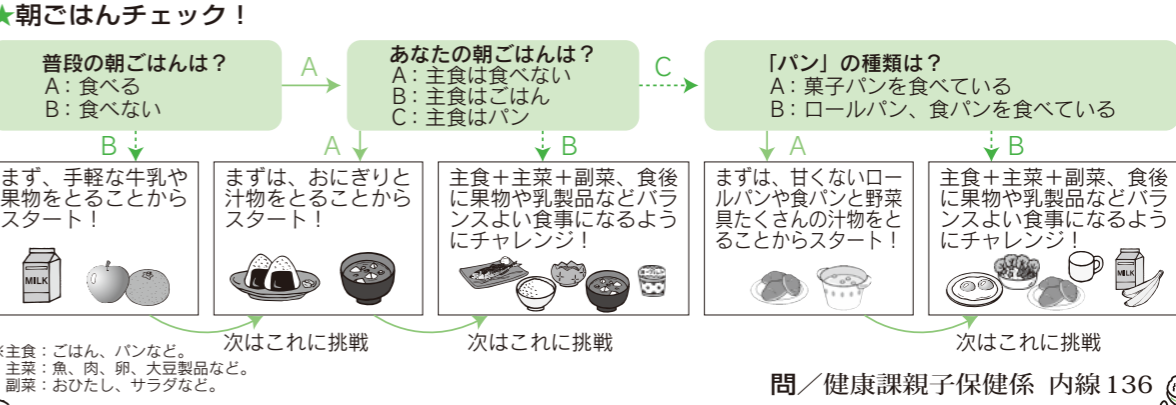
★朝ごはんチェック！

普段の朝ごはんは？
A：食べる
B：食べない

A

あなたの朝ごはんは？
A：主食は食べない
B：主食はごはん
C：主食はパン

C

「パン」の種類は？
A：菓子パンを食べている
B：ロールパン、食パンを食べている

B

まず、手軽な牛乳や果物をとることからスタート！

MILK

A

まずは、おにぎりと汁物をとることからスタート！

B

主食＋主菜＋副菜、食後に果物や乳製品などバランスよい食事になるようにチャレンジ！

A

まずは、甘くないロールパンや食パンと野菜具たくさんの汁物をとることからスタート！

B

主食＋主菜＋副菜、食後に果物や乳製品などバランスよい食事になるようにチャレンジ！

MILK

次はこれに挑戦

次はこれに挑戦

次はこれに挑戦

※主食：ごはん、パンなど。
主菜：魚、肉、卵、大豆製品など。
副菜：おひたし、サラダなど。

問／健康課親子保健係 内線136